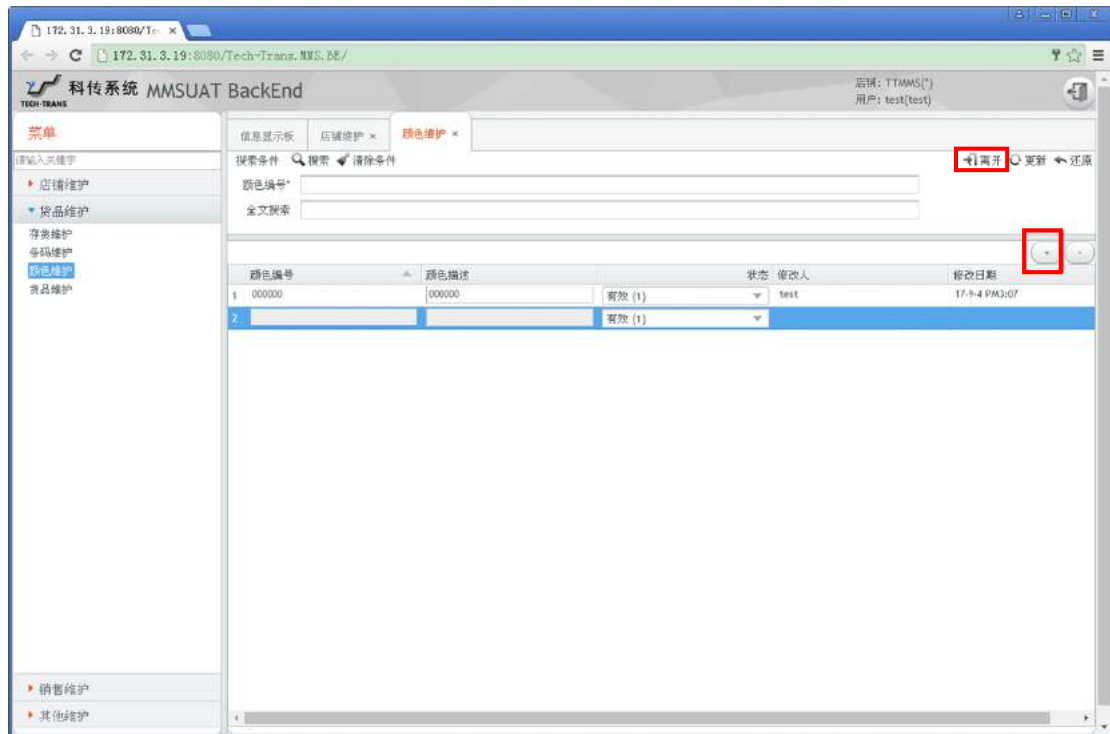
172.31.3.19:8080/Te ×

172.31.3.19:8080/Tech-Trans.MMS.BE/

TECH-TRANS 科传系统 MMSUAT BackEnd

店铺: TTMMS(*)
用户: test(test)

菜单

请输入关键字

▸ 店铺维护

▾ 货品维护

存货维护
备码维护
颜色维护
货品维护

▸ 销售维护

▸ 其他维护

信息显示板 店铺维护 × 颜色维护 ×

搜索条件 搜索 清除条件

离开 更新 还原

颜色编号*

全文搜索

| | 颜色编号 | 颜色描述 | 状态 | 修改人 | 修改日期 |
|---|---|---|---|---|---|
| 1 | 000000 | 000000 | 有效 (1) | test | 17-9-4 PM3:07 |
| 2 | | | 有效 (1) | | |